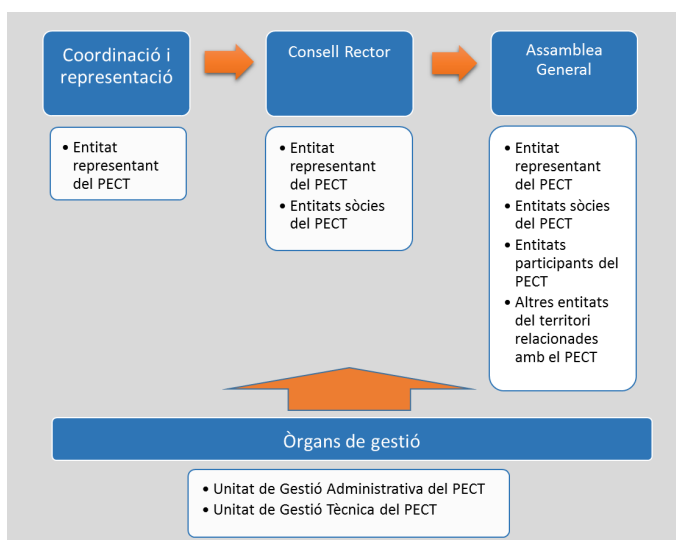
Coordinació i representació

- Entitat representant del PECT

Consell Rector

- Entitat representant del PECT
- Entitats sòcies del PECT

Assamblea General

- Entitat representant del PECT
- Entitats sòcies del PECT
- Entitats participants del PECT
- Altres entitats del territori relacionades amb el PECT

Òrgans de gestió

- Unitat de Gestió Administrativa del PECT
- Unitat de Gestió Tècnica del PECT